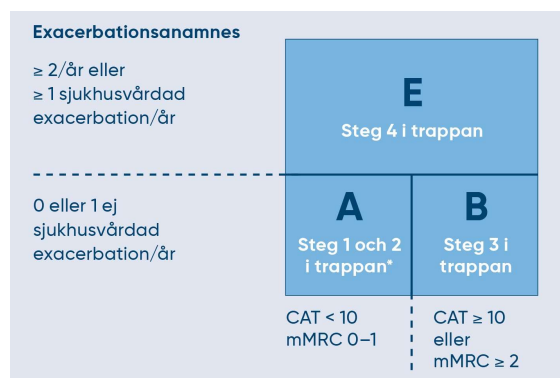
Exacerbationsanamnes

≥ 2/år eller ≥ 1 sjukhusvårdad exacerbation/år

E
Steg 4 i trappan

0 eller 1 ej sjukhusvårdad exacerbation/år

A
Steg 1 och 2 i trappan*

B
Steg 3 i trappan

CAT < 10
mMRC 0–1

CAT ≥ 10
eller
mMRC ≥ 2